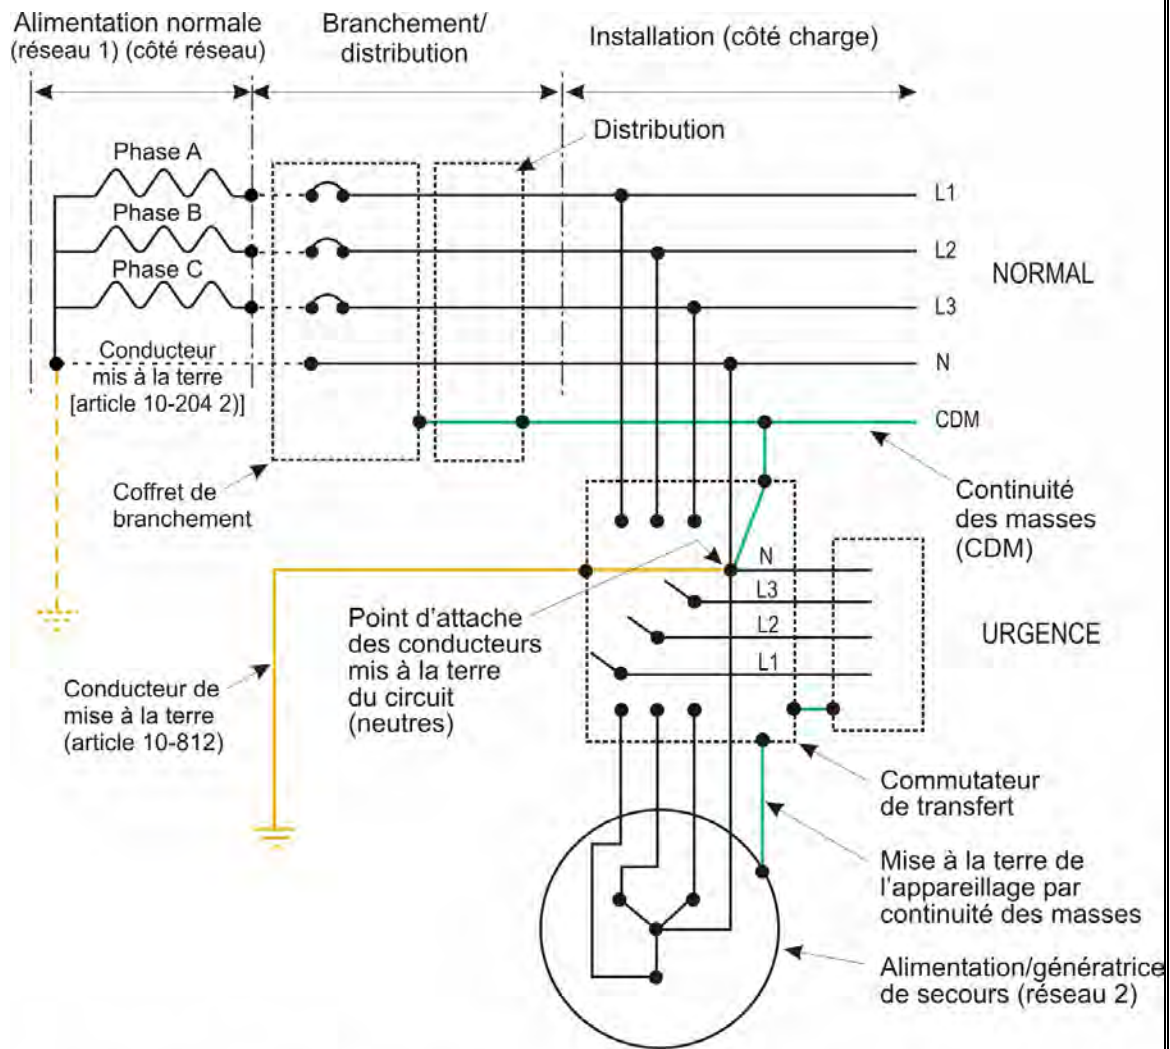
Alimentation normale
(réseau 1) (côté réseau)

Branchement/
distribution

Installation (côté charge)

Distribution

Phase A

Phase B

Phase C

L1

L2

L3

NORMAL

N

Conducteur
mis à la terre
[article 10-204 2)]

CDM

Coffret de
branchement

Continuité
des masses
(CDM)

N

L3

L2

L1

URGENCE

Point d'attache
des conducteurs
mis à la terre
du circuit
(neutres)

Conducteur de
mise à la terre
(article 10-812)

Commutateur
de transfert

Mise à la terre de
l'appareillage par
continuité des masses

Alimentation/génératrice
de secours (réseau 2)